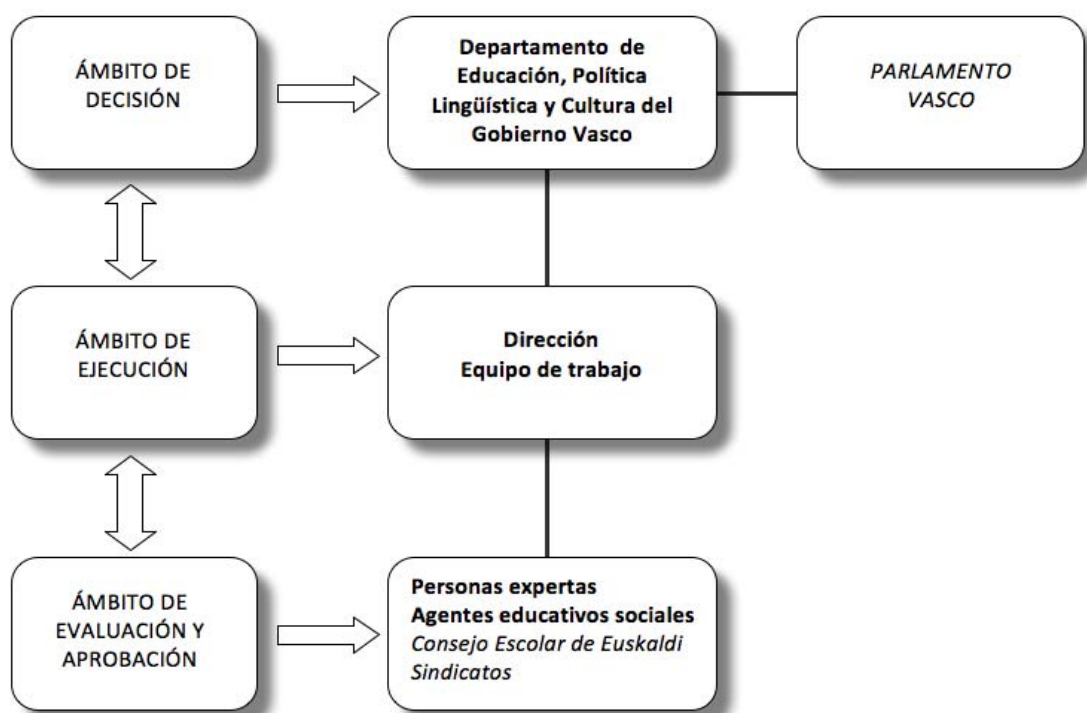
ÁMBITO DE DECISIÓN

Departamento de Educación, Política Lingüística y Cultura del Gobierno Vasco

PARLAMENTO VASCO

ÁMBITO DE EJECUCIÓN

Dirección
Equipo de trabajo

ÁMBITO DE EVALUACIÓN Y APROBACIÓN

Personas expertas
Agentes educativos sociales
Consejo Escolar de Euskaldi
Sindicatos